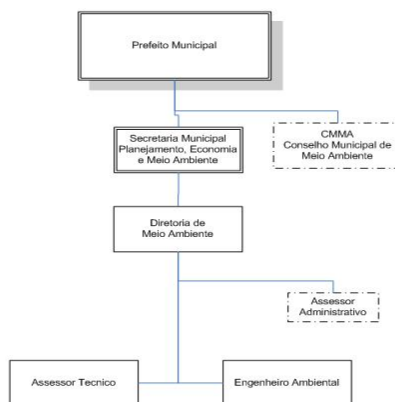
Prefeito Municipal

Secretaria Municipal Planejamento, Economia e Meio Ambiente

CMMA
Conselho Municipal de Meio Ambiente

Diretoria de Meio Ambiente

Assessor Administrativo

Assessor Tecnico

Engenheiro Ambiental